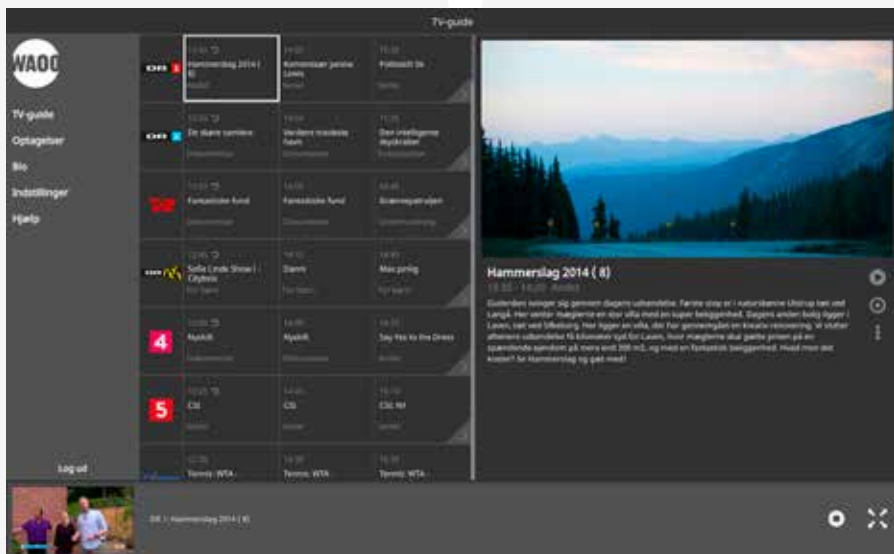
TV-guide

WAOO

TV-guide
Optagelser
Bio
Indstillinger
Hjælp

Log ud

DR1
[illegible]
Hammerslag 2014 ( 8)
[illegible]
Kommissær Janine Lewis
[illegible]
Politiskolen
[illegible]

DR2
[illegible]
De skøre sammen
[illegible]
Verdens troskeste hunde
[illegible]
Den intelligente skydskrider
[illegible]

TV2
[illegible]
Fantastiske fund
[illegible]
Fantastiske fund
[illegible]
Skønnepatruljen
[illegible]

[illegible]
Sofie Linde Show | Citybox
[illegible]
Damn
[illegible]
Max pinlig
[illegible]

4
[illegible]
Nyhdt
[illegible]
Nyhdt
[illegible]
Say Yes to the Dress
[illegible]

5
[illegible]
CSI
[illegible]
CSI
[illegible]
CSI: NY
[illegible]

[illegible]
Tennis: WTA
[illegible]
Tennis: WTA
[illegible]
Tennis: WTA

Hammerslag 2014 ( 8)
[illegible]
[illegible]

DR 1 Hammerslag 2014 ( 8)